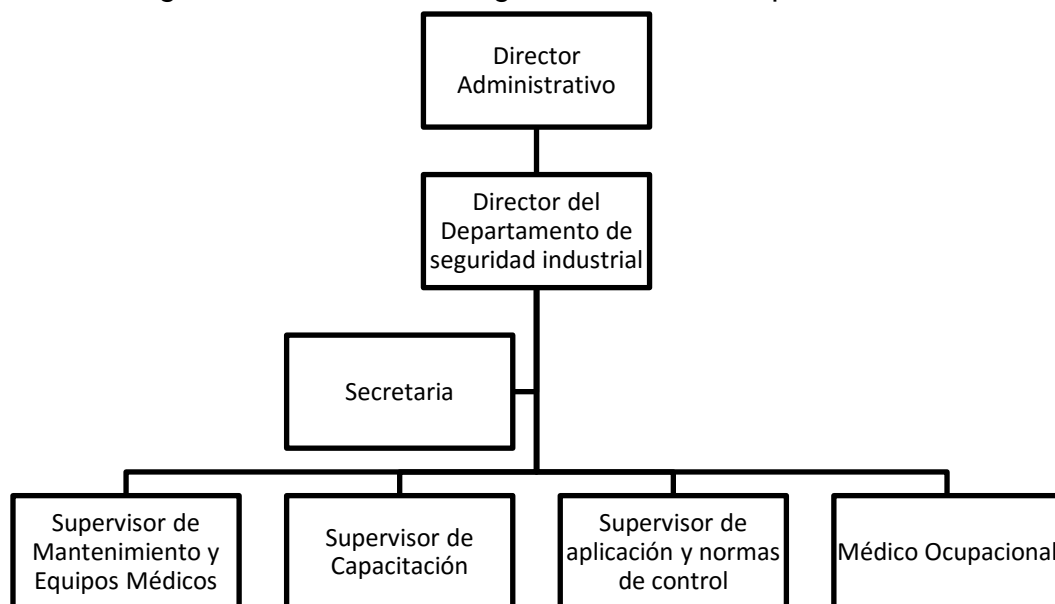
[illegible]

Director Administrativo

Director del Departamento de seguridad industrial

Secretaria

Supervisor de Mantenimiento y Equipos Médicos

Supervisor de Capacitación

Supervisor de aplicación y normas de control

Médico Ocupacional